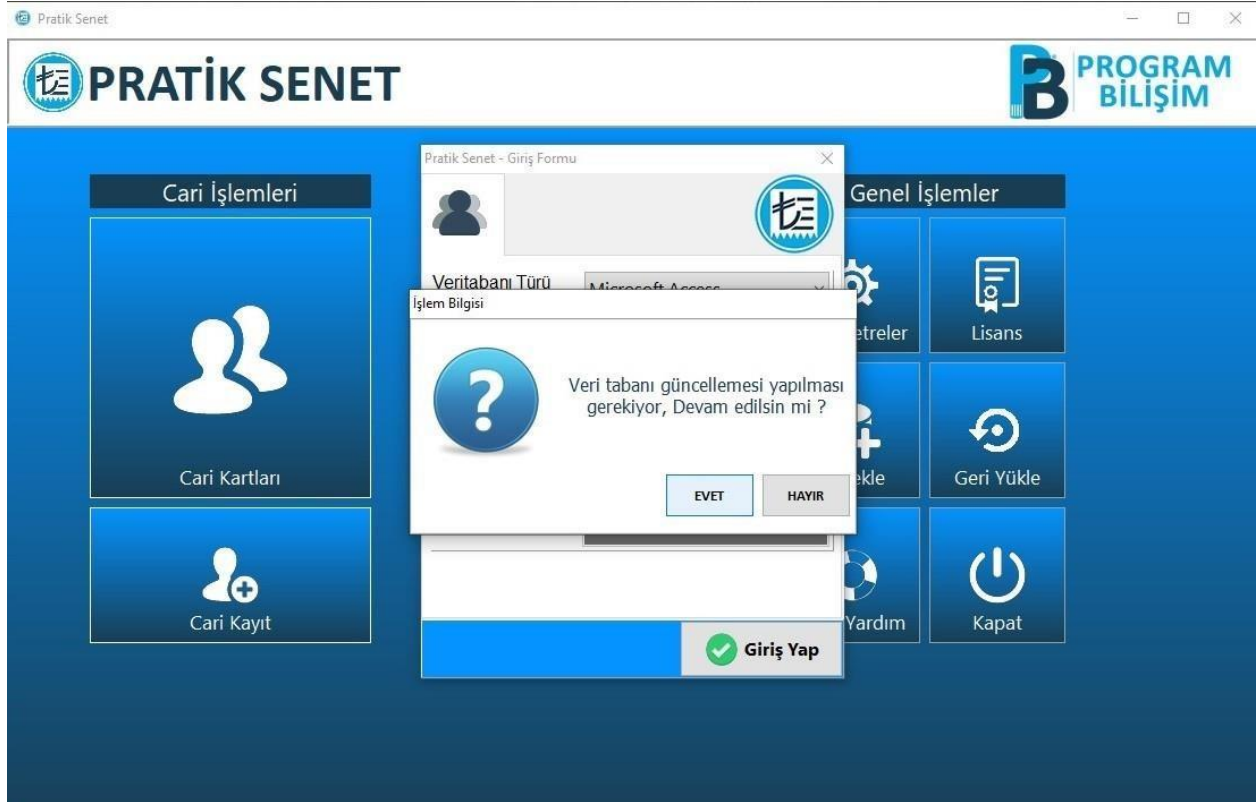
Pratik Senet

PRATİK SENET

PROGRAM BİLİŞİM

Cari İşlemleri

Cari Kartları

Cari Kayıt

Pratik Senet - Giriş Formu

Veritabanı Türü

Microsoft Access

İşlem Bilgisi

Veri tabanı güncellemesi yapılması gerekiyor, Devam edilsin mi ?

EVET

HAYIR

Giriş Yap

Genel İşlemler

etreler

Lisans

ekle

Geri Yükle

Yardım

Kapat